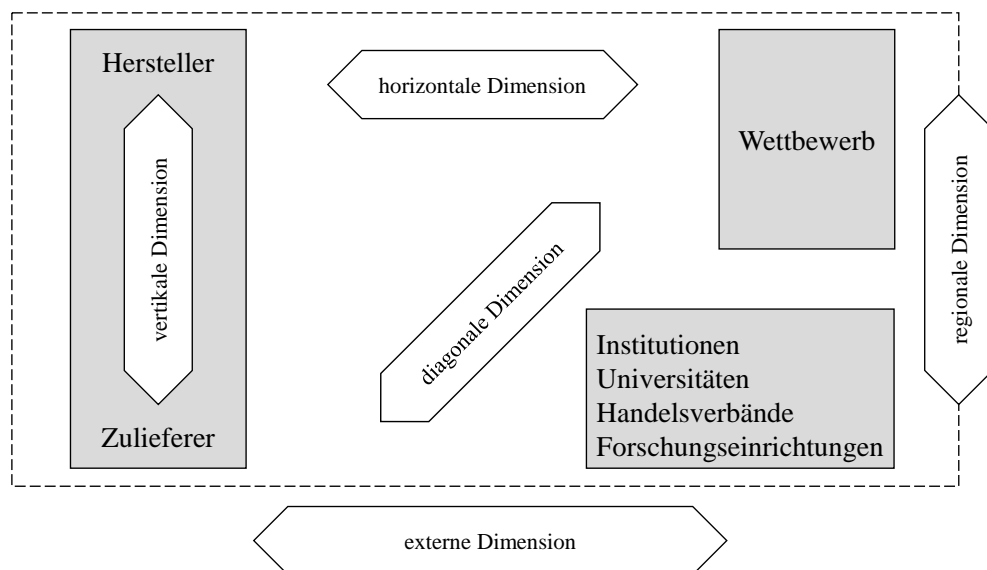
Hersteller

vertikale Dimension

Zulieferer

horizontale Dimension

diagonale Dimension

Wettbewerb

Institutionen
Universitäten
Handelsverbände
Forschungseinrichtungen

regionale Dimension

externe Dimension